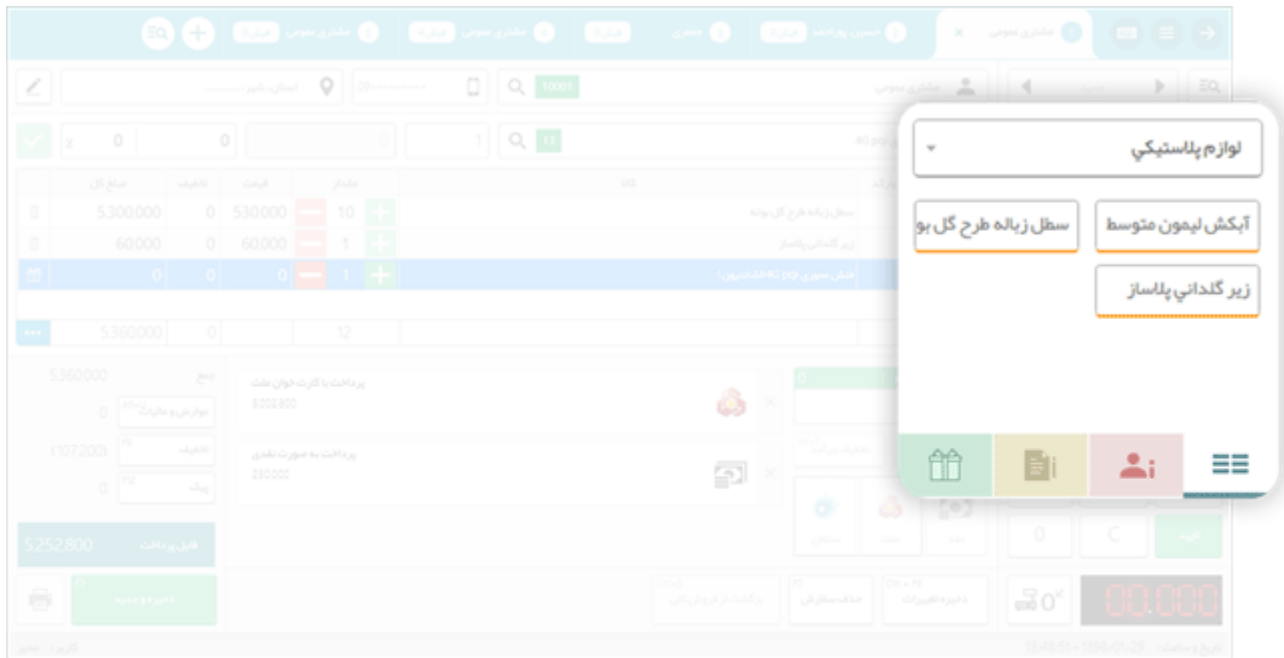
مشتری عمومی
مشتری عمومی
10001
X 0
0
0
1
11
مبلغ کل
تخفیف
قیمت
مقدار
5,300,000
0
530,000
10
سطل زباله طرح گل بوته
60,000
0
60,000
1
زیر گلدانی پلاساز
0
0
0
1
5,360,000
0
12
5,360,000
0
(107,200)
0
5,252,800
پرداخت با کارت خوان ملت
5,002,800
پرداخت به صورت نقدی
250,000
0
C
00.000
لوازم پلاستيكي
آبکش لیمون متوسط
سطل زباله طرح گل بو
زیر گلداني پلاساز